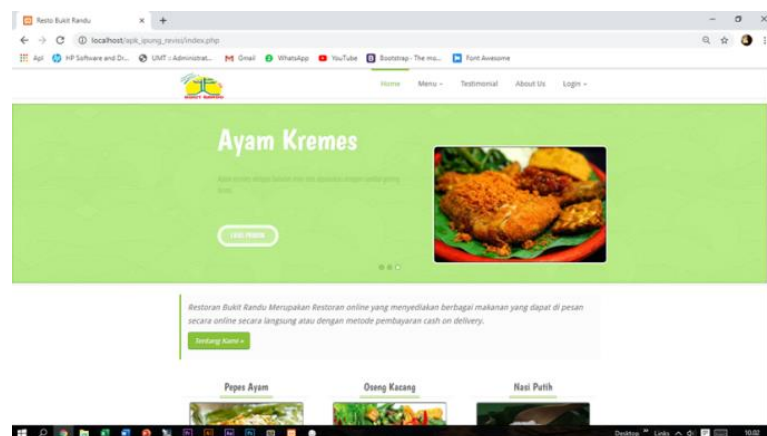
Resto Bukit Randu × +

localhost/apk_ipung_revisi/index.php

Apl HP Software and Dr... UMT :: Administrat... M Gmail WhatsApp YouTube Bootstrap - The mo... Font Awesome

Home Menu Testimonial About Us Login

Ayam Kremes

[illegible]

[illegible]

Restoran Bukit Randu Merupakan Restoran online yang menyediakan berbagai makanan yang dapat di pesan secara online secara langsung atau dengan metode pembayaran cash on delivery.

Tentang Kami »

Pepes Ayam

Oseng Kacang

Nasi Putih

Desktop Links 10:02